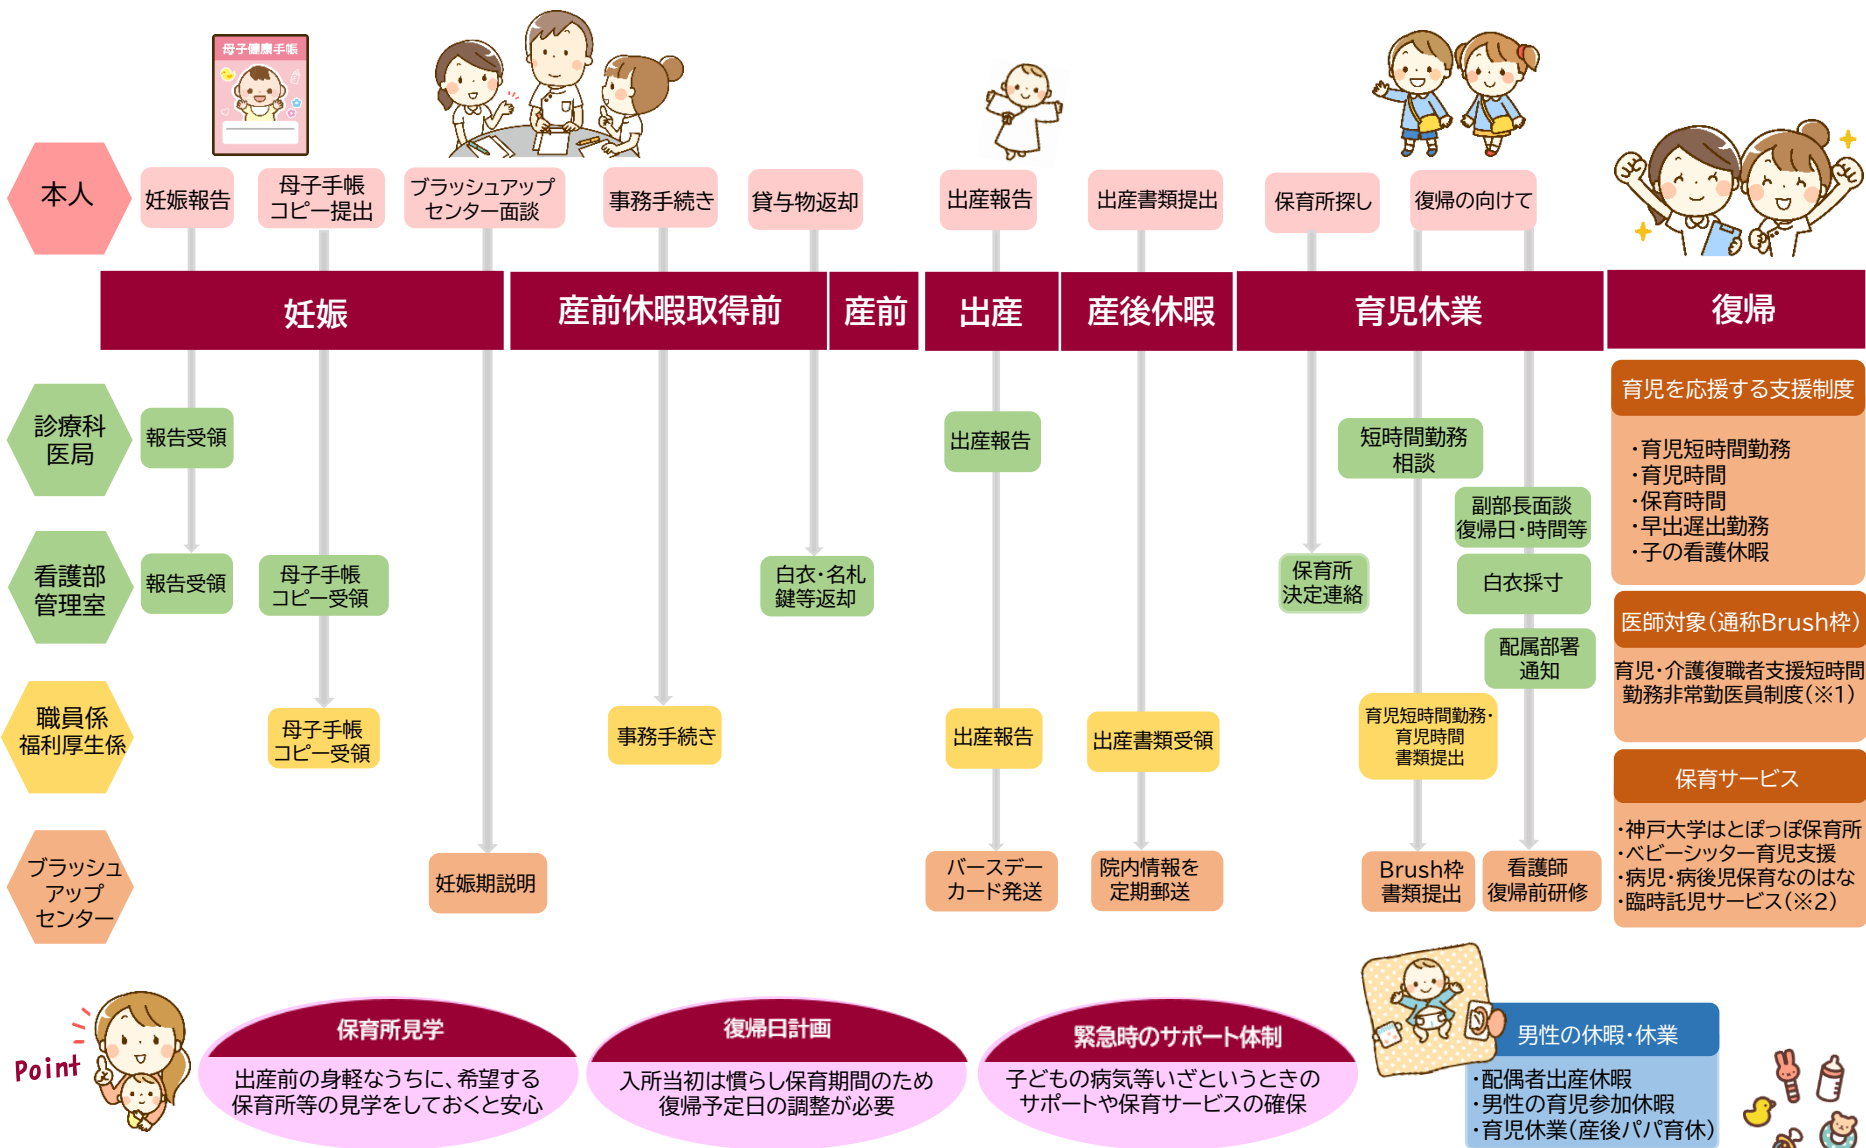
母子健康手帳

本人

妊娠報告

母子手帳
コピー提出

ブラッシュアップ
センター面談

事務手続き

貸与物返却

出産報告

出産書類提出

保育所探し

復帰の向けて

妊娠

産前休暇取得前

産前

出産

産後休暇

育児休業

復帰

診療科
医局

報告受領

出産報告

短時間勤務
相談

副部長面談
復帰日・時間等

看護部
管理室

報告受領

母子手帳
コピー受領

白衣・名札
鍵等返却

保育所
決定連絡

白衣採寸

配属部署
通知

職員係
福利厚生係

母子手帳
コピー受領

事務手続き

出産報告

出産書類受領

育児短時間勤務・
育児時間
書類提出

ブラッシュ
アップ
センター

妊娠期説明

バースデー
カード発送

院内情報を
定期郵送

Brush枠
書類提出

看護師
復帰前研修

育児を応援する支援制度

・育児短時間勤務
・育児時間
・保育時間
・早出遅出勤務
・子の看護休暇

医師対象（通称Brush枠）

育児・介護復職者支援短時間勤務非常勤医員制度（※1）

保育サービス

・神戸大学はとぽっぽ保育所
・ベビーシッター育児支援
・病児・病後児保育なのはな
・臨時託児サービス（※2）

Point

保育所見学

出産前の身軽なうちに、希望する保育所等の見学をしておくと安心

復帰日計画

入所当初は慣らし保育期間のため復帰予定日の調整が必要

緊急時のサポート体制

子どもの病気等いざというときのサポートや保育サービスの確保

男性の休暇・休業

・配偶者出産休暇
・男性の育児参加休暇
・育児休業（産後パパ育休）